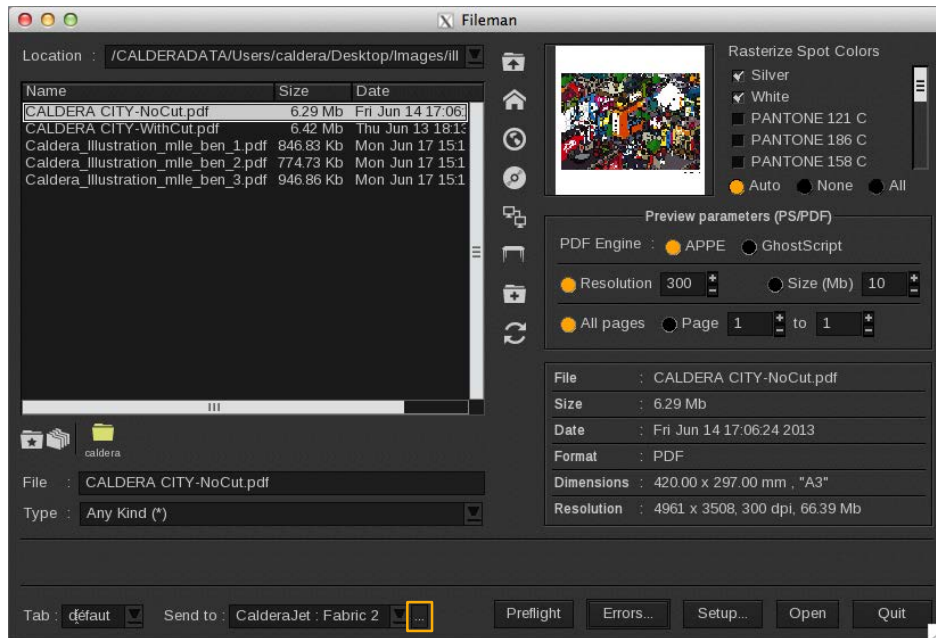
Fileman

Location : /CALDERADATA/Users/caldera/Desktop/Images/ill

| Name | Size | Date |
|---|---|---|
| CALDERA CITY-NoCut.pdf | 6.29 Mb | Fri Jun 14 17:06 |
| CALDERA CITY-WithCut.pdf | 6.42 Mb | Thu Jun 13 18:13 |
| Caldera_Illustration_mlle_ben_1.pdf | 846.83 Kb | Mon Jun 17 15:1 |
| Caldera_Illustration_mlle_ben_2.pdf | 774.73 Kb | Mon Jun 17 15:1 |
| Caldera_Illustration_mlle_ben_3.pdf | 946.86 Kb | Mon Jun 17 15:1 |

caldera

File : CALDERA CITY-NoCut.pdf

Type : Any Kind (*)

Rasterize Spot Colors
Silver
White
PANTONE 121 C
PANTONE 186 C
PANTONE 158 C
Auto None All

Preview parameters (PS/PDF)
PDF Engine : APPE GhostScript
Resolution 300 Size (Mb) 10
All pages Page 1 to 1

| File | : CALDERA CITY-NoCut.pdf |
|---|---|
| Size | : 6.29 Mb |
| Date | : Fri Jun 14 17:06:24 2013 |
| Format | : PDF |
| Dimensions | : 420.00 x 297.00 mm , "A3" |
| Resolution | : 4961 x 3508, 300 dpi, 66.39 Mb |

Tab : défaut Send to : CalderaJet : Fabric 2 ...

Preflight Errors... Setup... Open Quit